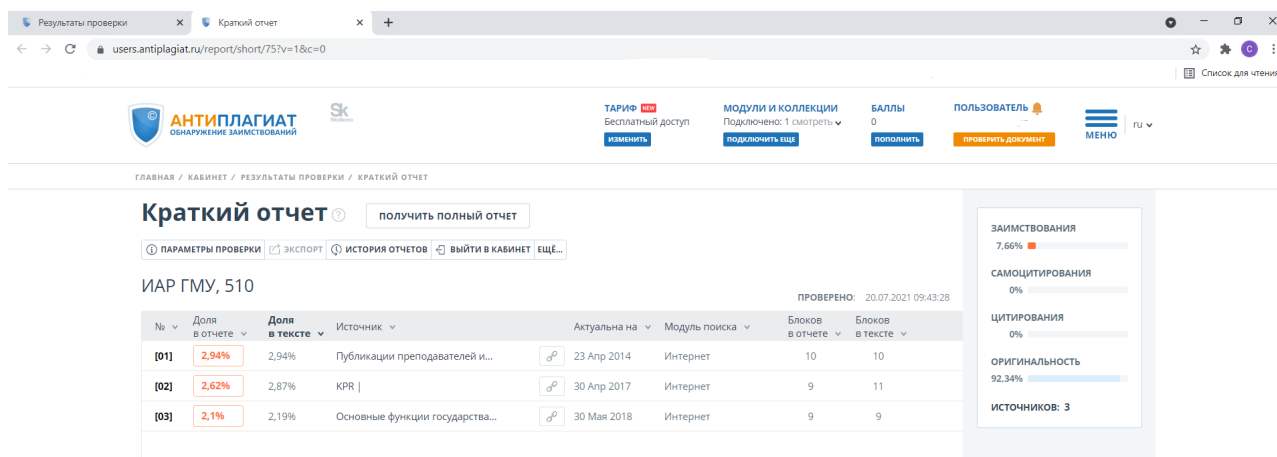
Результаты проверки × Краткий отчет × +

users.antiplagiat.ru/report/short/75?v=1&c=0

Список для чтения

АНТИПЛАГИАТ
ОБНАРУЖЕНИЕ ЗАИМСТВОВАНИЙ

Sk

ТАРИФ NEW
Бесплатный доступ
ИЗМЕНИТЬ

МОДУЛИ И КОЛЛЕКЦИИ
Подключено: 1 смотреть
ПОДКЛЮЧИТЬ ЕЩЕ

БАЛЛЫ
0
ПОПОЛНИТЬ

ПОЛЬЗОВАТЕЛЬ
ПРОВЕРИТЬ ДОКУМЕНТ

МЕНЮ

ru

ГЛАВНАЯ / КАБИНЕТ / РЕЗУЛЬТАТЫ ПРОВЕРКИ / КРАТКИЙ ОТЧЕТ

Краткий отчет

ПОЛУЧИТЬ ПОЛНЫЙ ОТЧЕТ

ПАРАМЕТРЫ ПРОВЕРКИ | ЭКСПОРТ | ИСТОРИЯ ОТЧЕТОВ | ВЫЙТИ В КАБИНЕТ | ЕЩЁ...

ИАР ГМУ, 510

ПРОВЕРЕНО: 20.07.2021 09:43:28

| № | Доля в отчете | Доля в тексте | Источник | Актуальна на | Модуль поиска | Блоков в отчете | Блоков в тексте |
|---|---|---|---|---|---|---|---|
| [01] | 2,94% | 2,94% | Публикации преподавателей и... | 23 Апр 2014 | Интернет | 10 | 10 |
| [02] | 2,62% | 2,87% | KPR \| | 30 Апр 2017 | Интернет | 9 | 11 |
| [03] | 2,1% | 2,19% | Основные функции государства... | 30 Мая 2018 | Интернет | 9 | 9 |

ЗАИМСТВОВАНИЯ
7,66%

САМОЦИТИРОВАНИЯ
0%

ЦИТИРОВАНИЯ
0%

ОРИГИНАЛЬНОСТЬ
92,34%

ИСТОЧНИКОВ: 3